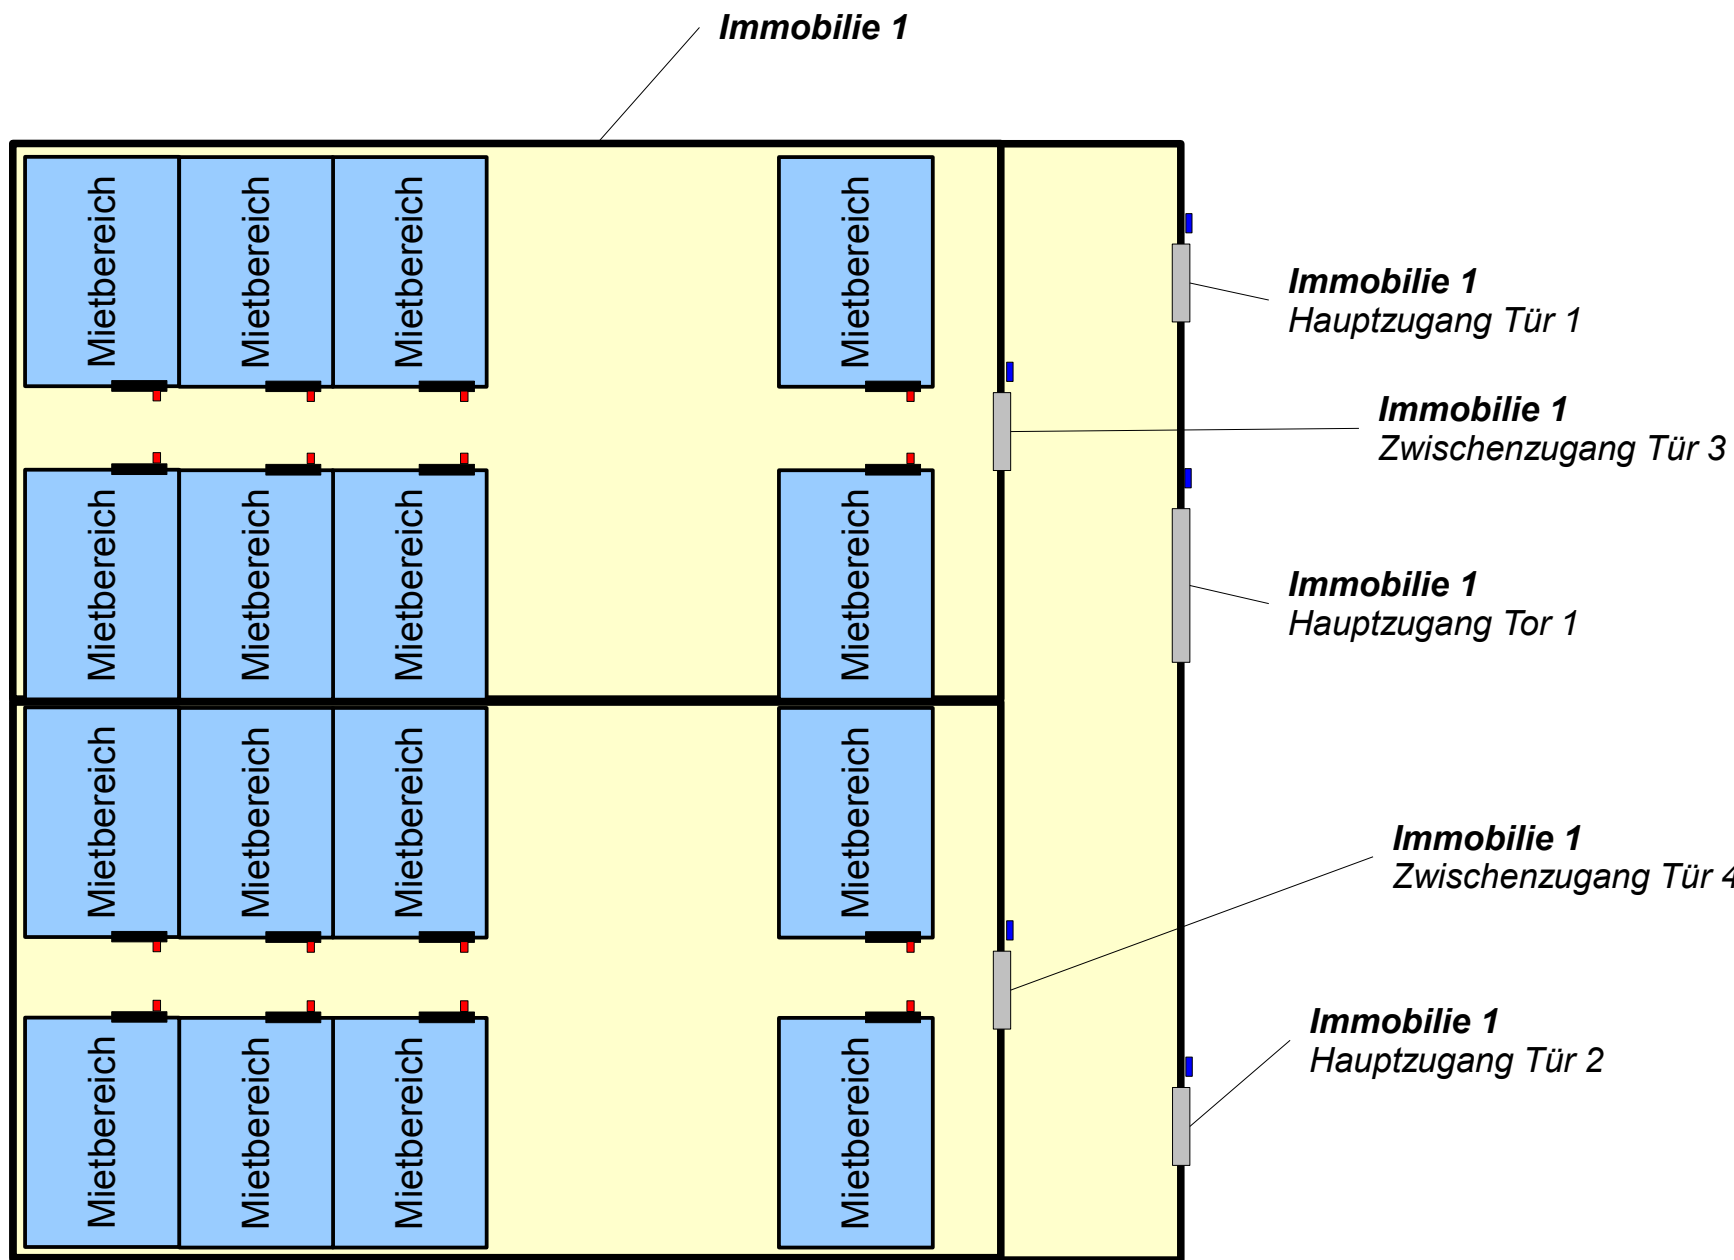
Immobilie 1

Mietbereich Mietbereich Mietbereich Mietbereich

Mietbereich Mietbereich Mietbereich Mietbereich

Mietbereich Mietbereich Mietbereich Mietbereich

Mietbereich Mietbereich Mietbereich Mietbereich

Immobilie 1
Hauptzugang Tür 1

Immobilie 1
Zwischenzugang Tür 3

Immobilie 1
Hauptzugang Tor 1

Immobilie 1
Zwischenzugang Tür 4

Immobilie 1
Hauptzugang Tür 2